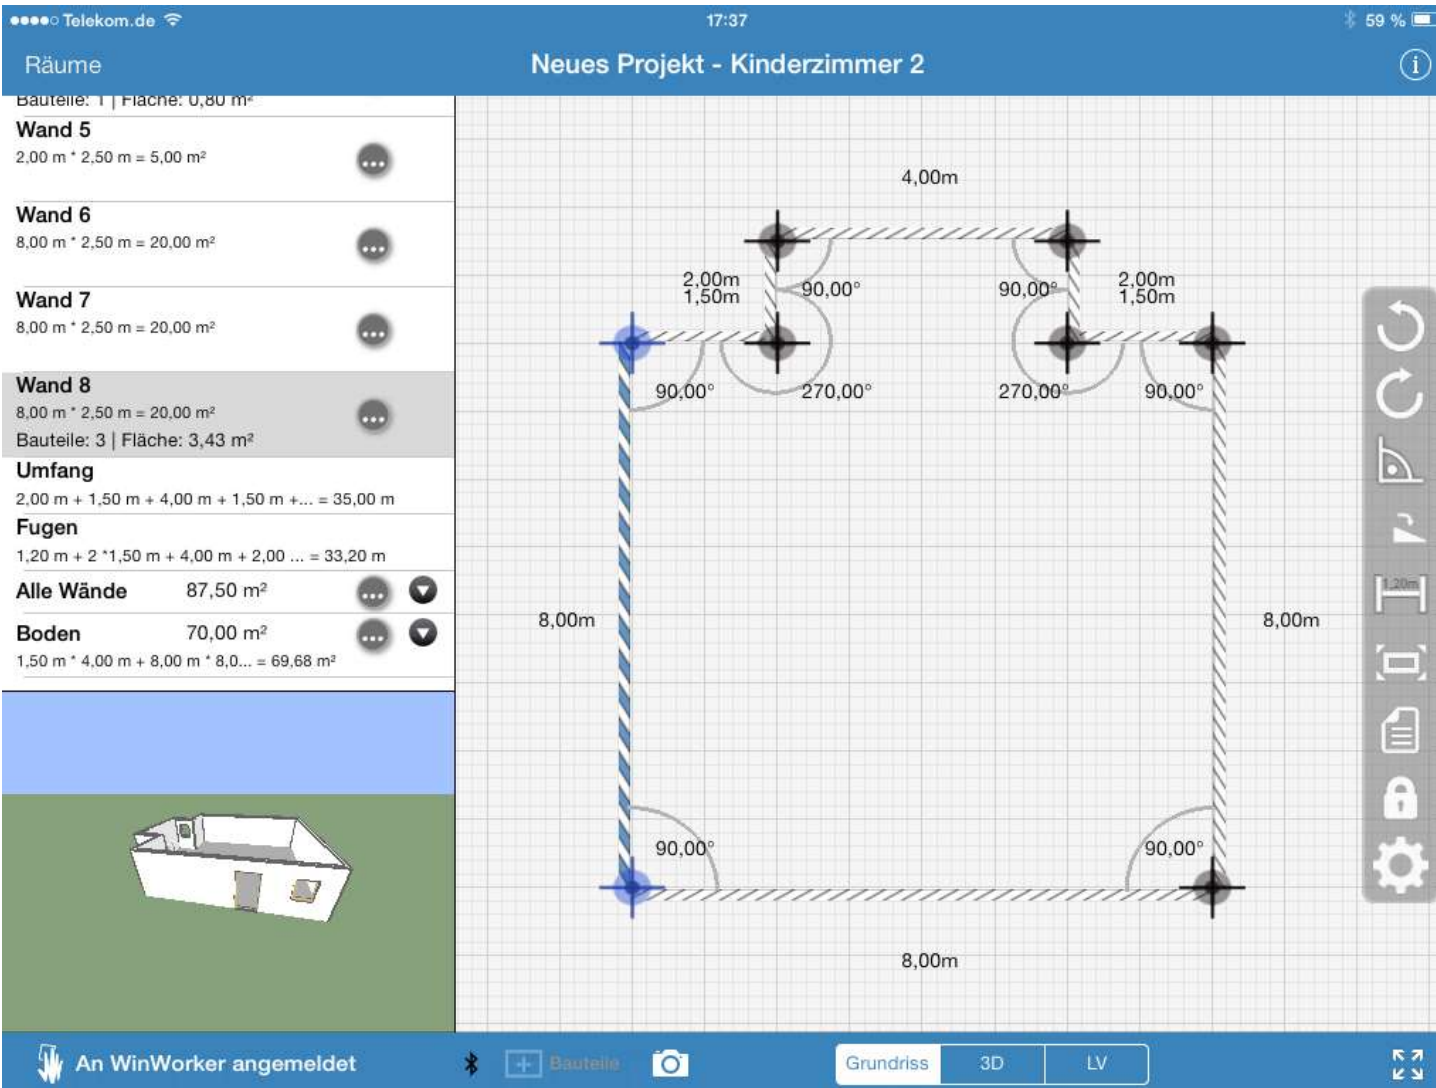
●●●●○ Telekom.de 17:37 59 %

Räume Neues Projekt - Kinderzimmer 2

Bauteile: 1 | Fläche: 0,80 m²

Wand 5
2,00 m * 2,50 m = 5,00 m²

Wand 6
8,00 m * 2,50 m = 20,00 m²

Wand 7
8,00 m * 2,50 m = 20,00 m²

Wand 8
8,00 m * 2,50 m = 20,00 m²
Bauteile: 3 | Fläche: 3,43 m²

Umfang
2,00 m + 1,50 m + 4,00 m + 1,50 m +... = 35,00 m

Fugen
1,20 m + 2 *1,50 m + 4,00 m + 2,00 ... = 33,20 m

Alle Wände 87,50 m²

Boden 70,00 m²
1,50 m * 4,00 m + 8,00 m * 8,0... = 69,68 m²

4,00m
2,00m
1,50m
90,00°
90,00°
2,00m
1,50m
90,00°
270,00°
270,00°
90,00°
8,00m
8,00m
90,00°
90,00°
8,00m
1,20m

An WinWorker angemeldet Bauteile Grundriss 3D LV